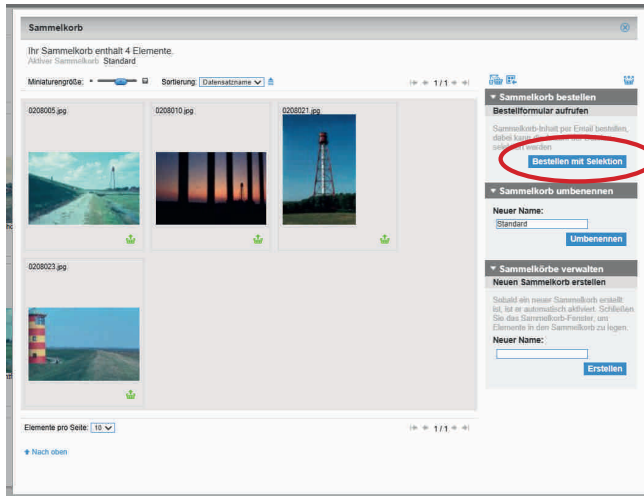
Sammelkorb

Ihr Sammelkorb enthält 4 Elemente.
Aktiver Sammelkorb: Standard

Miniaturengröße:

Sortierung: Datensatzname

1 / 1

0208005.jpg

0208010.jpg

0208021.jpg

0208023.jpg

▾ Sammelkorb bestellen
Bestellformular aufrufen
Sammelkorb-Inhalt per Email bestellen, dabei kann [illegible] selektiert werden.
Bestellen mit Selektion

▾ Sammelkorb umbenennen
Neuer Name:
Standard
Umbenennen

▾ Sammelkörbe verwalten
Neuen Sammelkorb erstellen
Sobald ein neuer Sammelkorb erstellt ist, ist er automatisch aktiviert. Schließen Sie das Sammelkorb-Fenster, um Elemente in den Sammelkorb zu legen.
Neuer Name:
Erstellen

Elemente pro Seite: 10

1 / 1

Nach oben